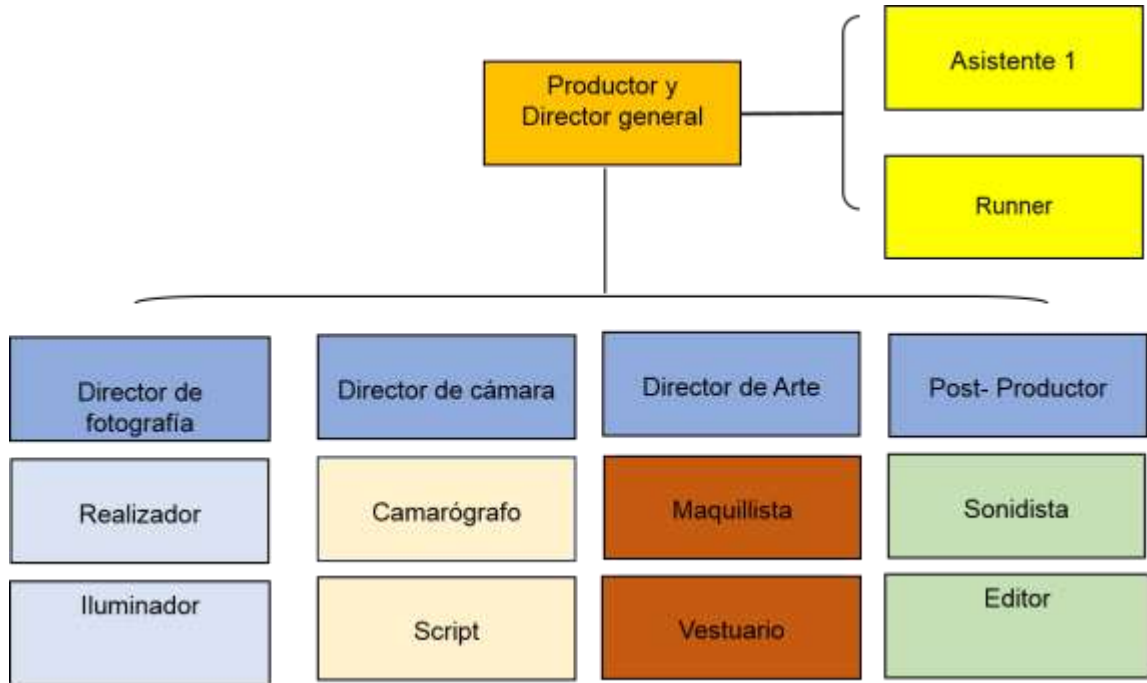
Productor y Director general

Asistente 1

Runner

Director de fotografía

Director de cámara

Director de Arte

Post- Productor

Realizador

Camarógrafo

Maquillista

Sonidista

Iluminador

Script

Vestuario

Editor